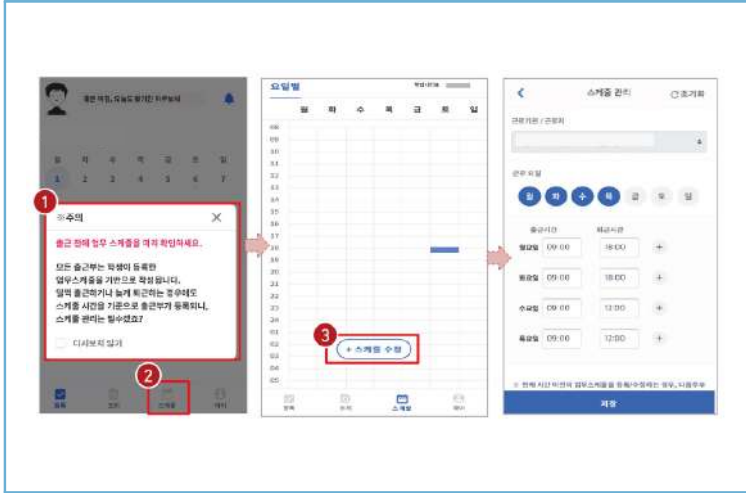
좋은 아침, 오늘도 활기찬 하루 보내

일 월 화 수 목 금 토

1 2 3 4 5 6 7

1

※주의

출근 전에 업무 스케줄을 미리 확인하세요.

모든 출근부는 직원이 등록한 업무스케줄을 기반으로 작성됩니다. 일찍 출근하거나 늦게 퇴근하는 경우에도 스케줄 시간을 기준으로 출근부가 등록되니, 스케줄 관리는 필수겠죠?

다시보지 않기

2

스케줄

요일별

월 화 수 목 금 토 일

06 07 08 09 10 11 12 13 14 15 16 17 18 19 20 21 22 23 24 01 02 03 04 05

3

+ 스케줄 수정

스케줄

스케줄 관리

초기화

근무기관 / 근무처

근무 요일

월 화 수 목 금 토 일

출근시간 퇴근시간

월요일 09:00 18:00 +

화요일 09:00 18:00 +

수요일 09:00 13:00 +

목요일 09:00 12:00 +

저장